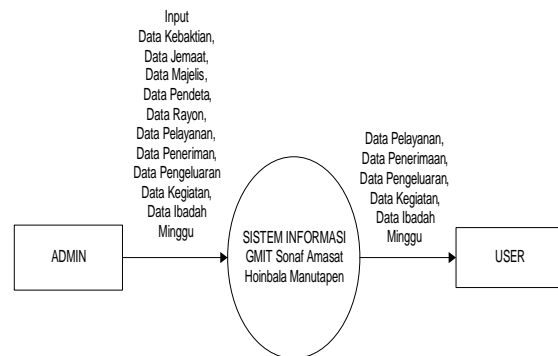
Input
Data Kebaktian,
Data Jemaat,
Data Majelis,
Data Pendeta,
Data Rayon,
Data Pelayanan,
Data Peneriman,
Data Pengeluaran
Data Kegiatan,
Data Ibadah
Minggu

ADMIN

SISTEM INFORMASI
GMIT Sonaf Amasat
Hoinbala Manutapen

Data Pelayanan,
Data Penerimaan,
Data Pengeluaran,
Data Kegiatan,
Data Ibadah
Minggu

USER